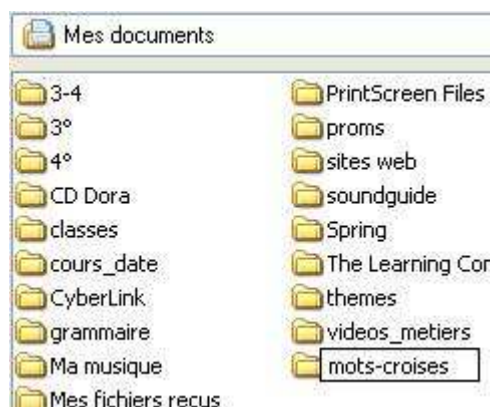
Mes documents

3-4
3°
4°
CD Dora
classes
cours_date
CyberLink
grammaire
Ma musique
Mes fichiers recus

PrintScreen Files
proms
sites web
soundguide
Spring
The Learning Cor
themes
videos_metiers
mots-croises